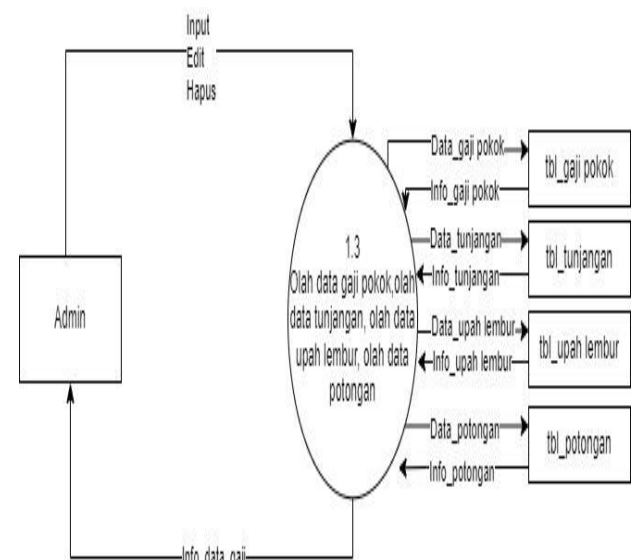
Input
Edit
Hapus

Admin

1.3
Olah data gaji pokok,olah data tunjangan, olah data upah lembur, olah data potongan

Data_gaji pokok
Info_gaji pokok
tbl_gaji pokok

Data_tunjangan
Info_tunjangan
tbl_tunjangan

Data_upah lembur
Info_upah lembur
tbl_upah lembur

Data_potongan
Info_potongan
tbl_potongan

Info_data_gaji